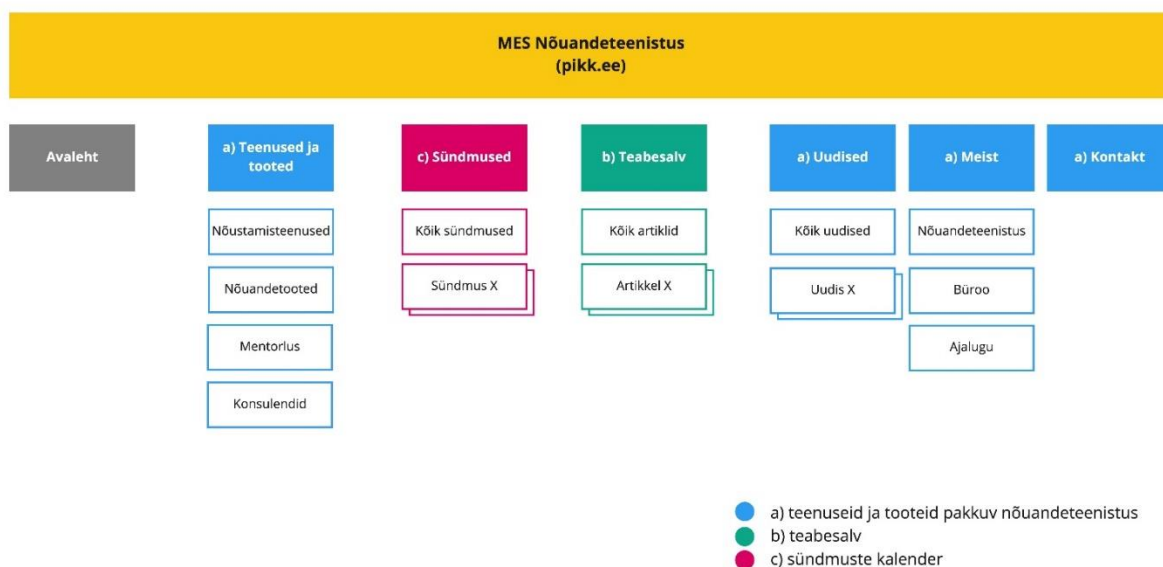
MES Nõuandeteenistus
(pikk.ee)

Avaleht

a) Teenused ja tooted

Nõustamisteenused

Nõuandetooted

Mentorlus

Konsulendid

c) Sündmused

Kõik sündmused

Sündmus X

b) Teabesalv

Kõik artiklid

Artikkel X

a) Uudised

Kõik uudised

Uudis X

a) Meist

Nõuandeteenistus

Büroo

Ajalugu

a) Kontakt

a) teenuseid ja tooteid pakkuv nõuandeteenistus
b) teabesalv
c) sündmuste kalender